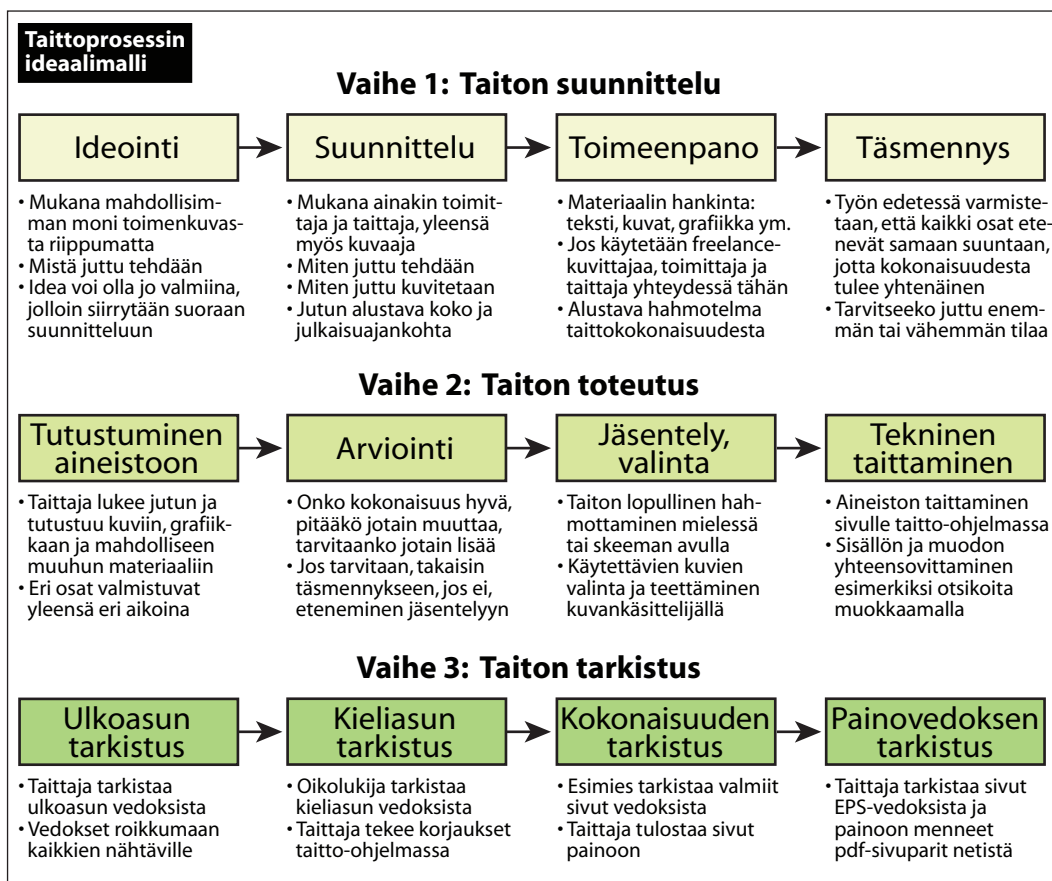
Taittoprosessin ideaalimalli

Vaihe 1: Taiton suunnittelu

Ideointi

• Mukana mahdollisimman moni toimenkuvasta riippumatta
• Mistä juttu tehdään
• Idea voi olla jo valmiina, jolloin siirrytään suoraan suunnitteluun

Suunnittelu

• Mukana ainakin toimittaja ja taittaja, yleensä myös kuvaaja
• Miten juttu tehdään
• Miten juttu kuvitetaan
• Jutun alustava koko ja julkaisuajankohta

Toimeenpano

• Materiaalin hankinta: teksti, kuvat, grafiikka ym.
• Jos käytetään freelancekuvittajaa, toimittaja ja taittaja yhteydessä tähän
• Alustava hahmotelma taittokokonaisuudesta

Täsmennys

• Työn edetessä varmistetaan, että kaikki osat etenevät samaan suuntaan, jotta kokonaisuudesta tulee yhtenäinen
• Tarvitseeko juttu enemmän tai vähemmän tilaa

Vaihe 2: Taiton toteutus

Tutustuminen aineistoon

• Taittaja lukee jutun ja tutustuu kuviin, grafiikkaan ja mahdolliseen muuhun materiaaliin
• Eri osat valmistuvat yleensä eri aikoina

Arviointi

• Onko kokonaisuus hyvä, pitääkö jotain muuttaa, tarvitaanko jotain lisää
• Jos tarvitaan, takaisin täsmennykseen, jos ei, eteneminen jäsentelyyn

Jäsentely, valinta

• Taiton lopullinen hahmottaminen mielessä tai skeeman avulla
• Käytettävien kuvien valinta ja teettäminen kuvankäsittelijällä

Tekninen taittaminen

• Aineiston taittaminen sivulle taitto-ohjelmassa
• Sisällön ja muodon yhteensovittaminen esimerkiksi otsikoita muokkaamalla

Vaihe 3: Taiton tarkistus

Ulkoasun tarkistus

• Taittaja tarkistaa ulkoasun vedoksista
• Vedokset roikkumaan kaikkien nähtäville

Kieliasun tarkistus

• Oikolukija tarkistaa kieliasun vedoksista
• Taittaja tekee korjaukset taitto-ohjelmassa

Kokonaisuuden tarkistus

• Esimies tarkistaa valmiit sivut vedoksista
• Taittaja tulostaa sivut painoon

Painovedoksen tarkistus

• Taittaja tarkistaa sivut EPS-vedoksista ja painoon menneet pdf-sivuparit netistä